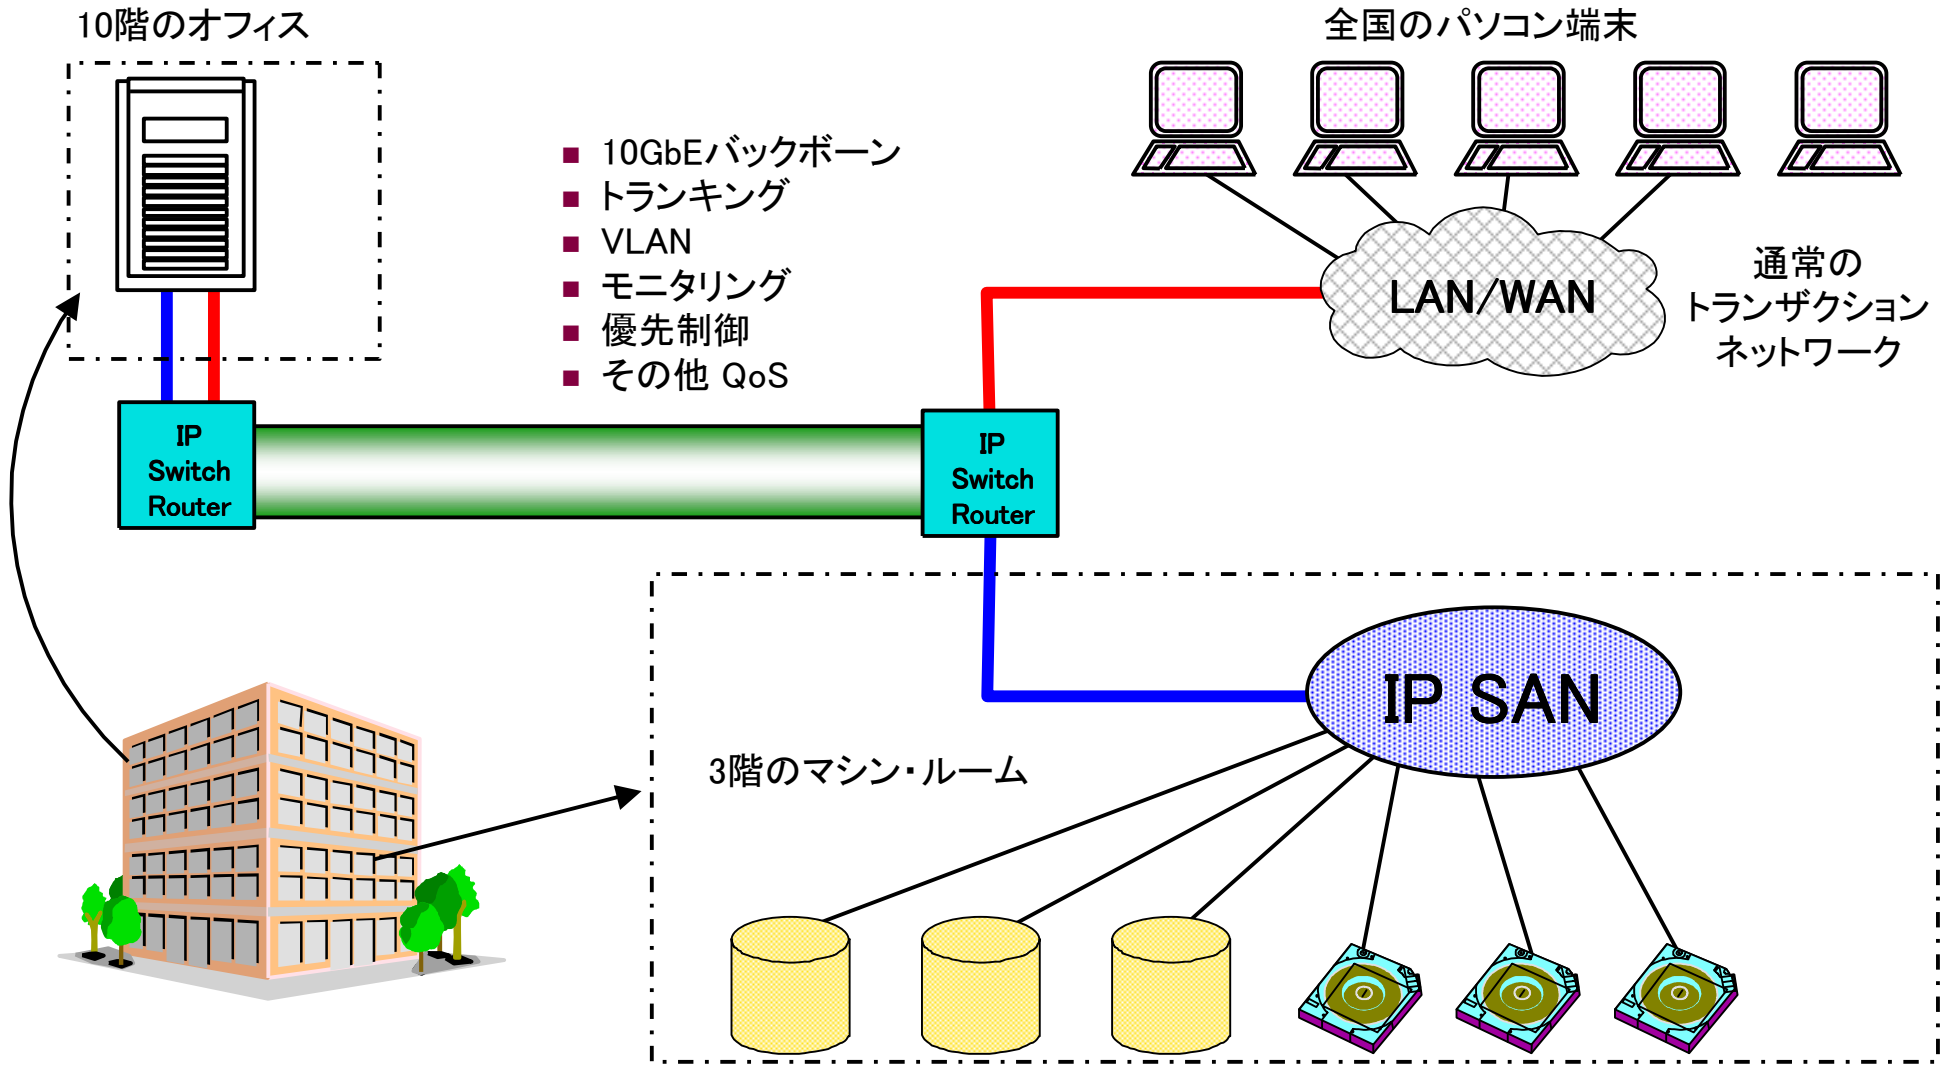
10階のオフィス

全国のパソコン端末

■ 10GbEバックボーン
■ トランキング
■ VLAN
■ モニタリング
■ 優先制御
■ その他 QoS

LAN/WAN

通常の
トランザクション
ネットワーク

IP
Switch
Router

IP
Switch
Router

IP SAN

3階のマシン・ルーム